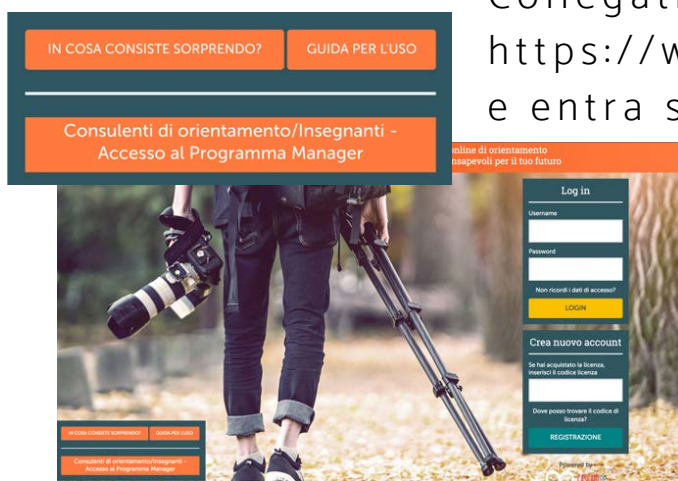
IN COSA CONSISTE SORPRENDO?
GUIDA PER L'USO
Consulenti di orientamento/Insegnanti - Accesso al Programma Manager

Collegati
https://w
e entra s

online di orientamento
nsapevoli per il tuo futuro

Log in
Username
Password
Non ricordi i dati di accesso?
LOGIN

Crea nuovo account
Se hai acquistato la licenza, inserisci il codice licenza
Dove posso trovare il codice di licenza?
REGISTRAZIONE

IN COSA CONSISTE SORPRENDO?
GUIDA PER L'USO
Consulenti di orientamento/Insegnanti - Accesso al Programma Manager

Powered by
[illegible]